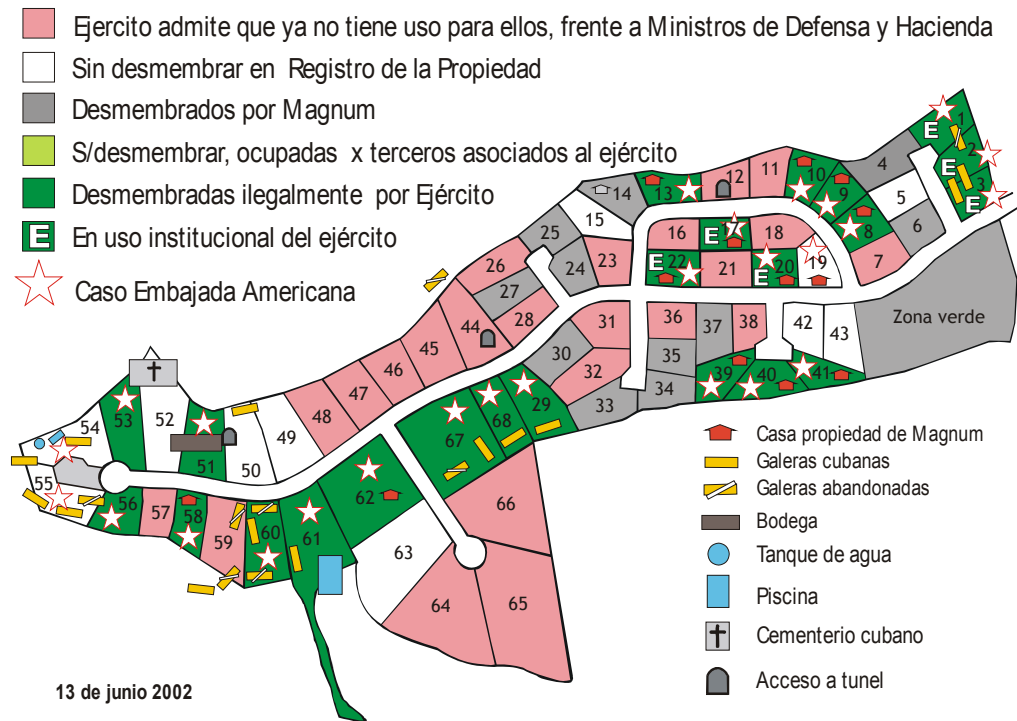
Ejercito admite que ya no tiene uso para ellos, frente a Ministros de Defensa y Hacienda
Sin desmembrar en Registro de la Propiedad
Desmembrados por Magnum
S/desmembrar, ocupadas x terceros asociados al ejército
Desmembradas ilegalmente por Ejército
E En uso institucional del ejército
Caso Embajada Americana

E 1 E 2 E 3 4 5 6 7 E 8 9 10 11 12 13 14 15 16 E 17 18 19 E 20 21 E 22 23 24 25 26 27 28 Zona verde 31 36 37 38 42 43 30 32 35 39 40 41 33 34 29 44 45 46 47 48 49 68 67 66 53 52 54 51 50 55 56 57 58 59 60 61 62 63 64 65

Casa propiedad de Magnum
Galeras cubanas
Galeras abandonadas
Bodega
Tanque de agua
Piscina
Cementerio cubano
Acceso a tunel

13 de junio 2002